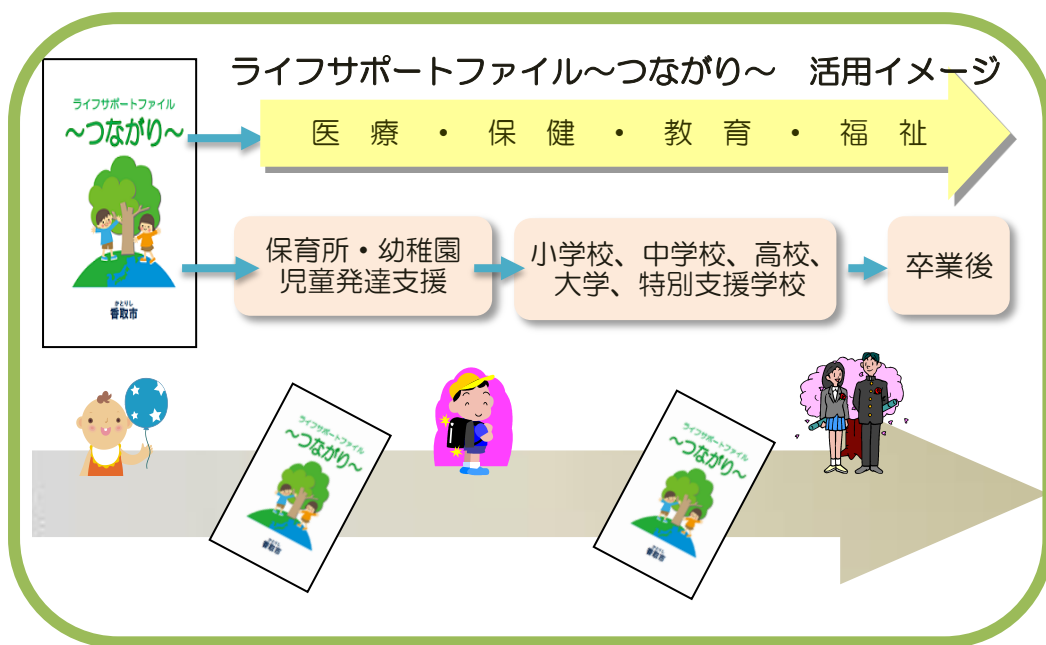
ライフサポートファイル〜つながり〜　活用イメージ

ライフサポートファイル
〜つながり〜

かとりし
香取市

医　療　・　保　健　・　教　育　・　福　祉

保育所・幼稚園
児童発達支援

小学校、中学校、高校、
大学、特別支援学校

卒業後

ライフサポートファイル
〜つながり〜
香取市

ライフサポートファイル
〜つながり〜
香取市